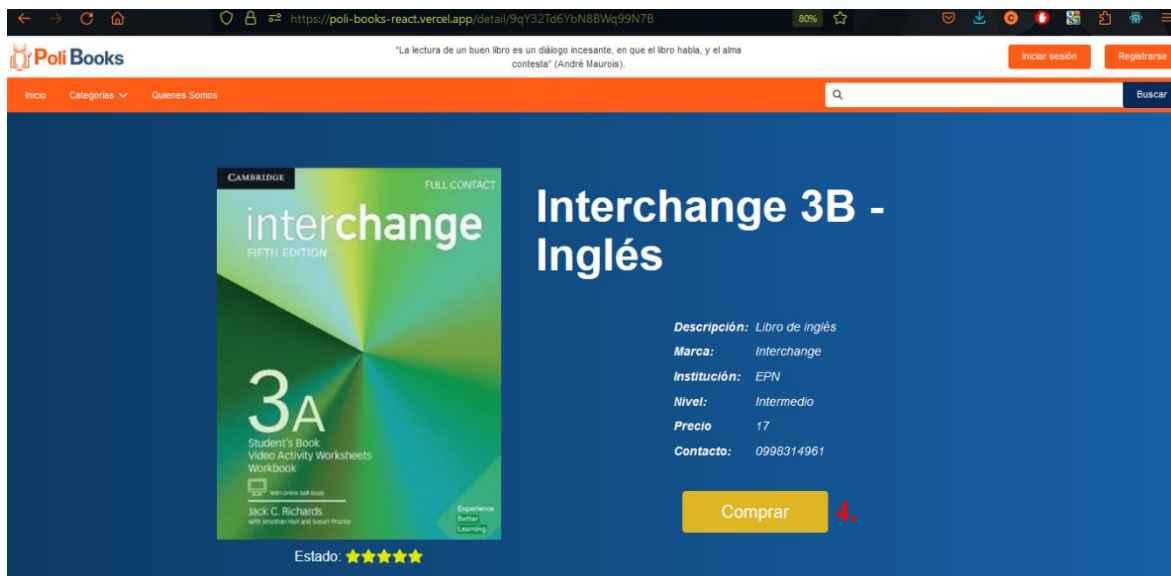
https://poli-books-react.vercel.app/detail/9qY32Td6YbN8BWq99N7B

80%

Poli Books

"La lectura de un buen libro es un diálogo incesante, en que el libro habla, y el alma contesta" (André Maurois).

Iniciar sesión

Registrarse

Inicio Categorías Quienes Somos

Buscar

CAMBRIDGE

FULL CONTACT

interchange

FIFTH EDITION

3A

Student's Book
Video Activity Worksheets
Workbook

With Online Self-Study

Jack C. Richards
with Jonathan Hull and Susan Proctor

Experience Better Learning

Estado:

Interchange 3B - Inglés

| Descripción: | Libro de inglés |
|---|---|
| Marca: | Interchange |
| Institución: | EPN |
| Nivel: | Intermedio |
| Precio | 17 |
| Contacto: | 0998314961 |

Comprar

4.